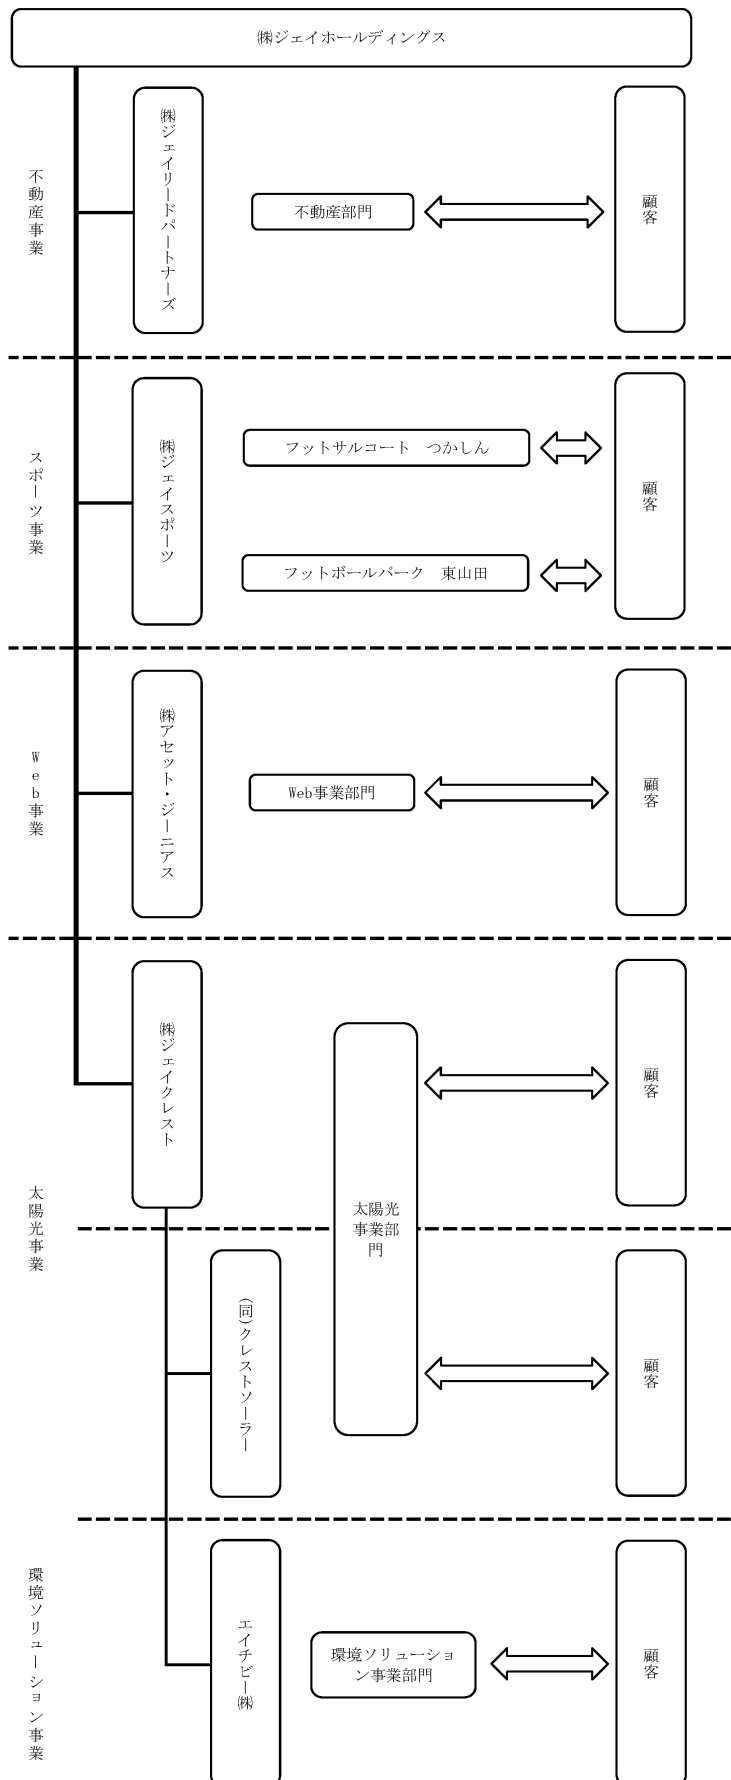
㈱ジェイホールディングス

不動産事業

㈱ジェイリードパートナーズ

不動産部門

顧客

スポーツ事業

㈱ジェイスポーツ

フットサルコート　つかしん

フットボールパーク　東山田

顧客

Web事業

㈱アセット・ジーニアス

Web事業部門

顧客

太陽光事業

㈱ジェイクレスト

太陽光事業部門

顧客

(同)クレストソーラー

顧客

環境ソリューション事業

エイチビー㈱

環境ソリューション事業部門

顧客